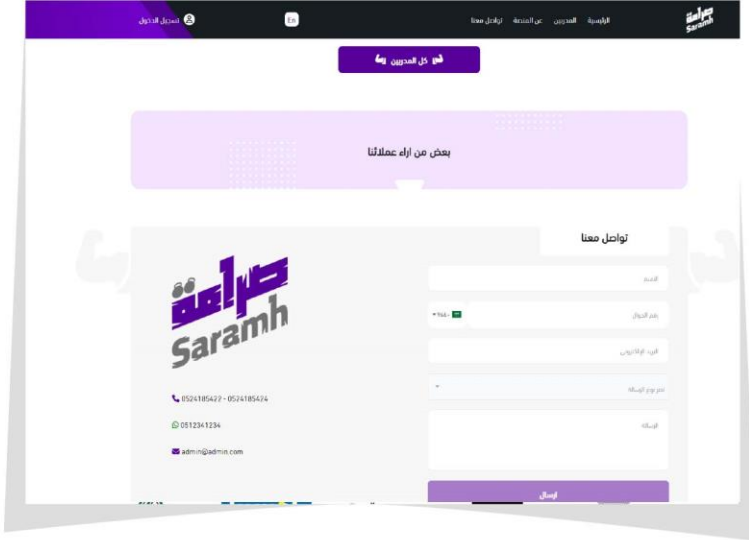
صرامة Saramh
الرئيسية المدربين عن المنصة تواصل معنا
En
تسجيل الدخول

كل المدربين

بعض من اراء عملائنا

تواصل معنا

الاسم
+966
رقم الجوال
البريد الإلكتروني
اختر نوع الرسالة
الرسالة
ارسال

صرامة
Saramh

0524185422 - 0524185424
0512341234
admin@admin.com